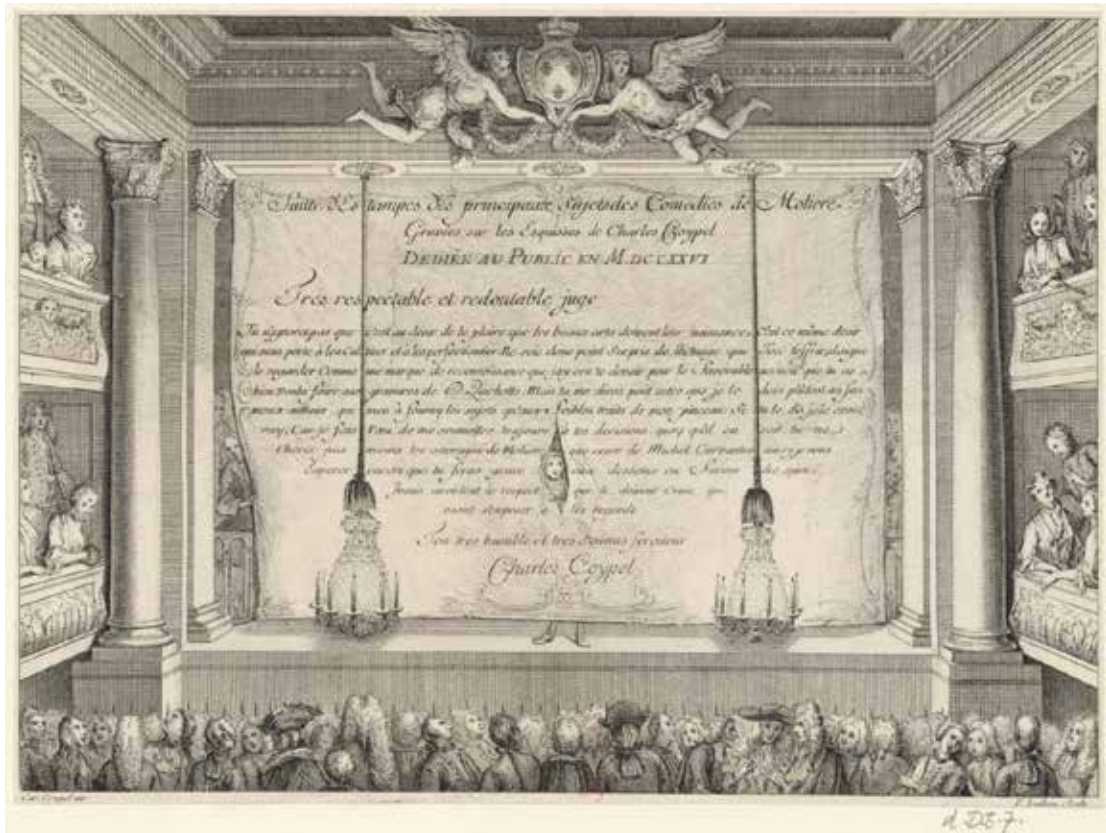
Suitte D'Estampes des principaux Sujets des Comedies de Moliere
Gravées sur les Esquisses de Charles Coypel
DEDIÉE AU PUBLIC EN M.DCC.XXVI

Tres respectable et redoutable juge

Tu n'ignores pas que c'est au desir de ta gloire que les beaux arts doivent leur naissance; C'est ce même desir qui nous porte à les Cultiver et à les perfectionner. Ne sois donc point Surpris du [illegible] que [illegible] le regarder Comme une marque de reconnoissance que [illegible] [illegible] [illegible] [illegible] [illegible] de D. Quichotte. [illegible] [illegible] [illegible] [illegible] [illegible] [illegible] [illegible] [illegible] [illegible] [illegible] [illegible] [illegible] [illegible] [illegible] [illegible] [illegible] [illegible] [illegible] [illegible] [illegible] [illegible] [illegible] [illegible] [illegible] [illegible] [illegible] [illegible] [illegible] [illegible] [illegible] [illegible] de Michel Cervantes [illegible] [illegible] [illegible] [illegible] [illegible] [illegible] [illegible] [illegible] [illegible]

Ton tres humble et tres Soumis serviteur
Charles Coypel

Car. Coypel inv.
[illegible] Sculp.
d. DE. 7.